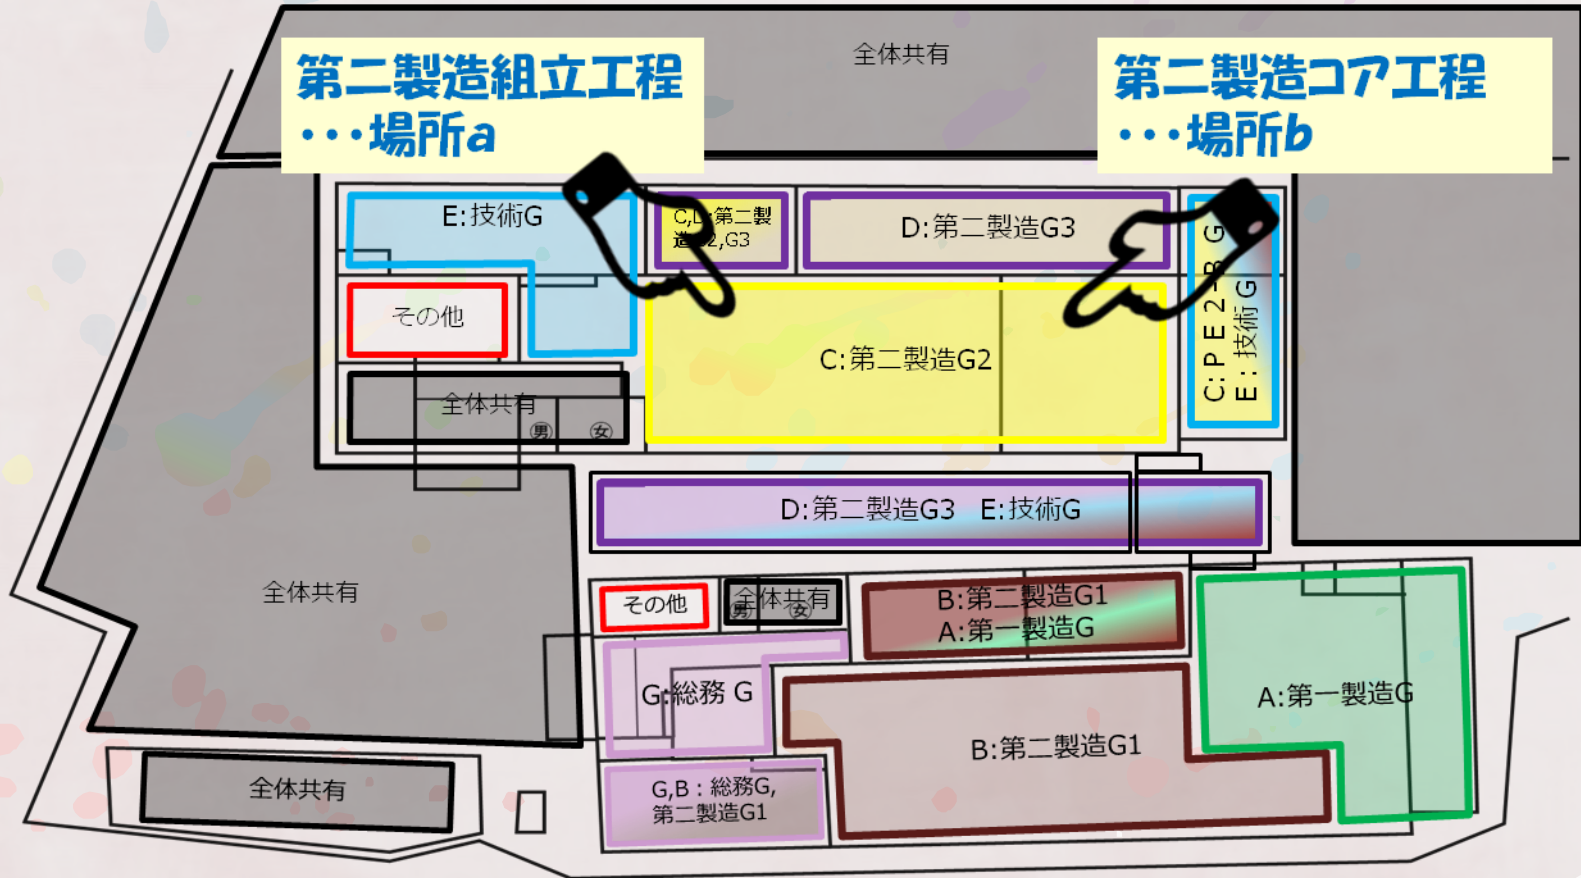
第二製造組立工程
・・・場所a

全体共有

第二製造コア工程
・・・場所b

E:技術G

C,D:第二製造G2,G3

D:第二製造G3

C:PE2-B G
E:技術G

その他

C:第二製造G2

全体共有
男 女

D:第二製造G3　E:技術G

全体共有

その他

全体共有
男 女

B:第二製造G1
A:第一製造G

G:総務 G

A:第一製造G

B:第二製造G1

全体共有

G,B：総務G,
第二製造G1